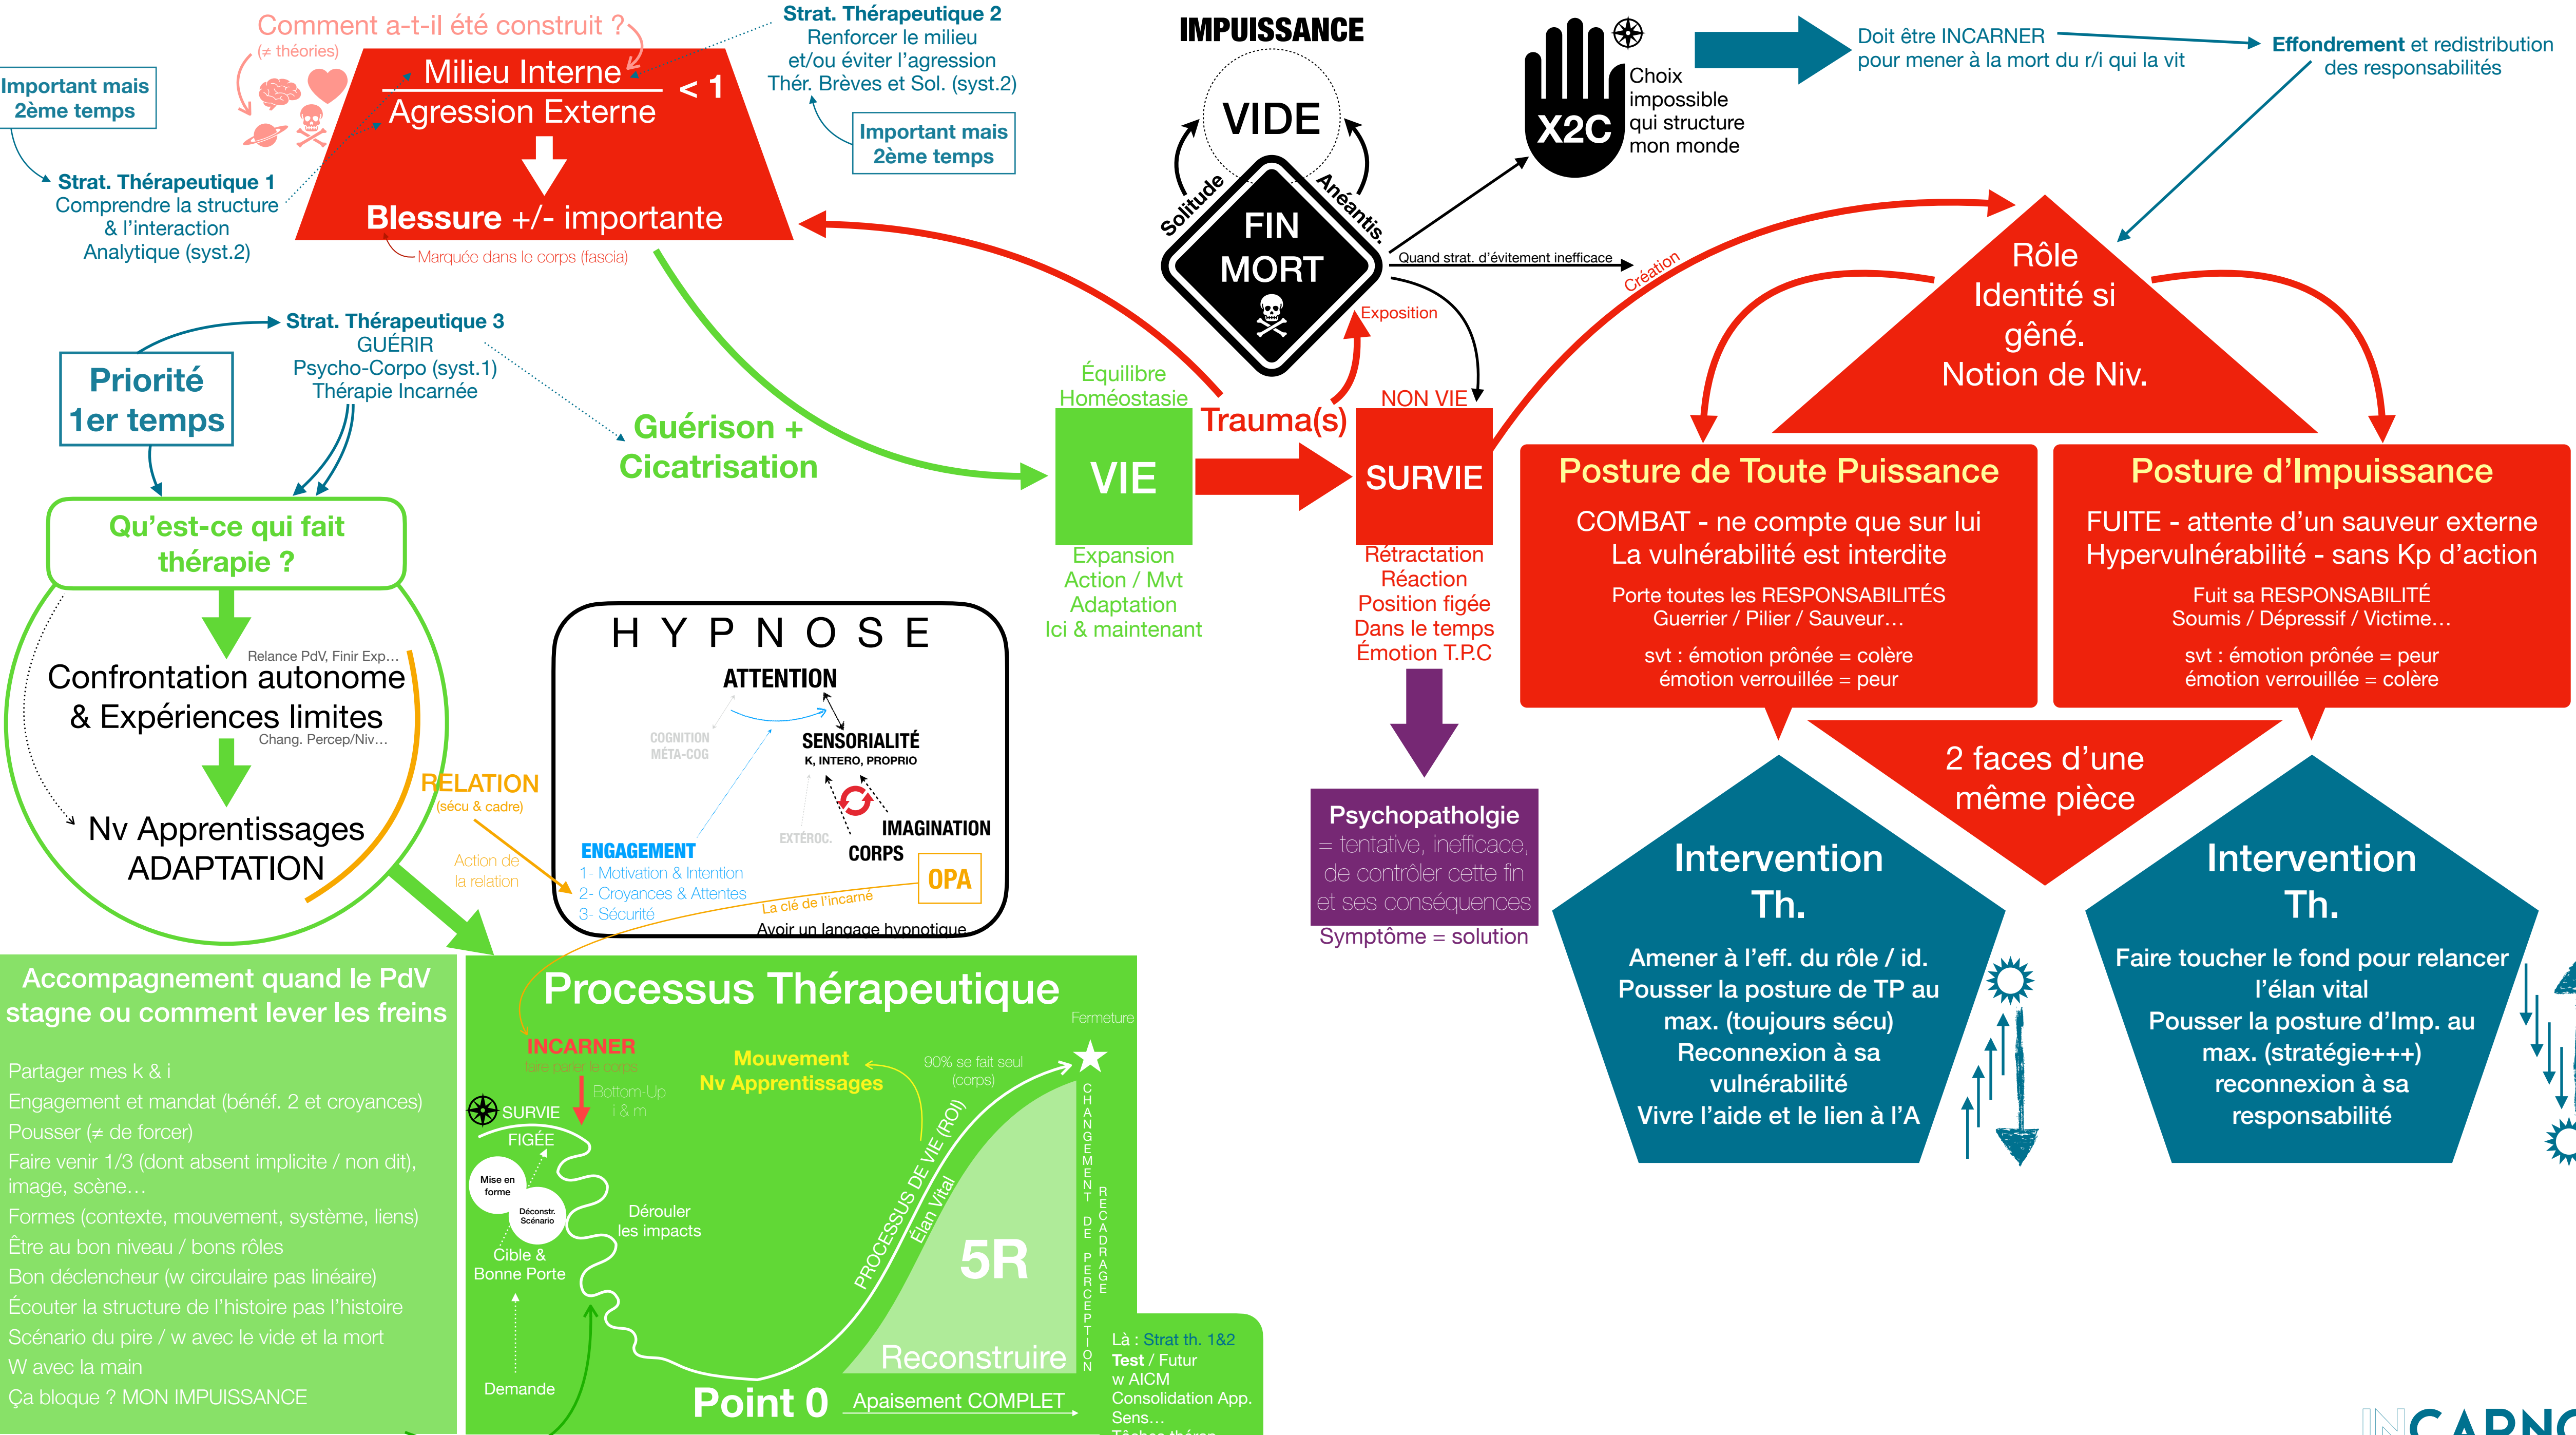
Comment a-t-il été construit ?
(≠ théories)

Important mais 2ème temps

Milieu Interne
Agression Externe
< 1
Blessure +/- importante
Marquée dans le corps (fascia)

Strat. Thérapeutique 1
Comprendre la structure & l'interaction
Analytique (syst.2)

Strat. Thérapeutique 2
Renforcer le milieu et/ou éviter l'agression
Thér. Brèves et Sol. (syst.2)

Important mais 2ème temps

IMPUISSANCE
VIDE
Solitude
Anéantis.
FIN MORT
Exposition

X2C
Choix impossible qui structure mon monde

Doit être INCARNER pour mener à la mort du r/i qui la vit

Effondrement et redistribution des responsabilités

Quand strat. d'évitement inefficace
Création

Strat. Thérapeutique 3
GUÉRIR
Psycho-Corpo (syst.1)
Thérapie Incarnée

Priorité 1er temps

Guérison + Cicatrisation

Équilibre Homéostasie
VIE
Expansion
Action / Mvt
Adaptation
Ici & maintenant

Trauma(s)

NON VIE
SURVIE
Rétractation
Réaction
Position figée
Dans le temps
Émotion T.P.C

Rôle Identité si gêné. Notion de Niv.

Posture de Toute Puissance
COMBAT - ne compte que sur lui
La vulnérabilité est interdite
Porte toutes les RESPONSABILITÉS
Guerrier / Pilier / Sauveur…
svt : émotion prônée = colère
émotion verrouillée = peur

Posture d'Impuissance
FUITE - attente d'un sauveur externe
Hypervulnérabilité - sans Kp d'action
Fuit sa RESPONSABILITÉ
Soumis / Dépressif / Victime…
svt : émotion prônée = peur
émotion verrouillée = colère

Qu'est-ce qui fait thérapie ?
Relance PdV, Finir Exp…
Confrontation autonome & Expériences limites
Chang. Percep/Niv…
Nv Apprentissages ADAPTATION

RELATION
(sécu & cadre)
Action de la relation

HYPNOSE
ATTENTION
COGNITION MÉTA-COG
SENSORIALITÉ
K, INTERO, PROPRIO
EXTÉROC.
IMAGINATION
CORPS
ENGAGEMENT
1- Motivation & Intention
2- Croyances & Attentes
3- Sécurité
OPA
La clé de l'incarné
Avoir un langage hypnotique

Psychopatholgie
= tentative, inefficace, de contrôler cette fin et ses conséquences
Symptôme = solution

2 faces d'une même pièce

Intervention Th.
Amener à l'eff. du rôle / id.
Pousser la posture de TP au max. (toujours sécu)
Reconnexion à sa vulnérabilité
Vivre l'aide et le lien à l'A

Intervention Th.
Faire toucher le fond pour relancer l'élan vital
Pousser la posture d'Imp. au max. (stratégie+++)
reconnexion à sa responsabilité

Accompagnement quand le PdV stagne ou comment lever les freins
Partager mes k & i
Engagement et mandat (bénéf. 2 et croyances)
Pousser (≠ de forcer)
Faire venir 1/3 (dont absent implicite / non dit), image, scène…
Formes (contexte, mouvement, système, liens)
Être au bon niveau / bons rôles
Bon déclencheur (w circulaire pas linéaire)
Écouter la structure de l'histoire pas l'histoire
Scénario du pire / w avec le vide et la mort
W avec la main
Ça bloque ? MON IMPUISSANCE

Processus Thérapeutique
Fermeture
INCARNER
faire parler le corps
Bottom-Up
i & m
Mouvement
Nv Apprentissages
90% se fait seul (corps)
SURVIE
FIGÉE
Mise en forme
Déconstr. Scénario
Cible & Bonne Porte
Dérouler les impacts
PROCESSUS DE VIE (ROI)
Élan Vital
5R
Reconstruire
CHANGEMENT DE PERCEPTION
RECADRAGE
Demande
Point 0
Apaisement COMPLET
Là : Strat th. 1&2
Test / Futur
w AICM
Consolidation App.
Sens…
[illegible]

INCARNO